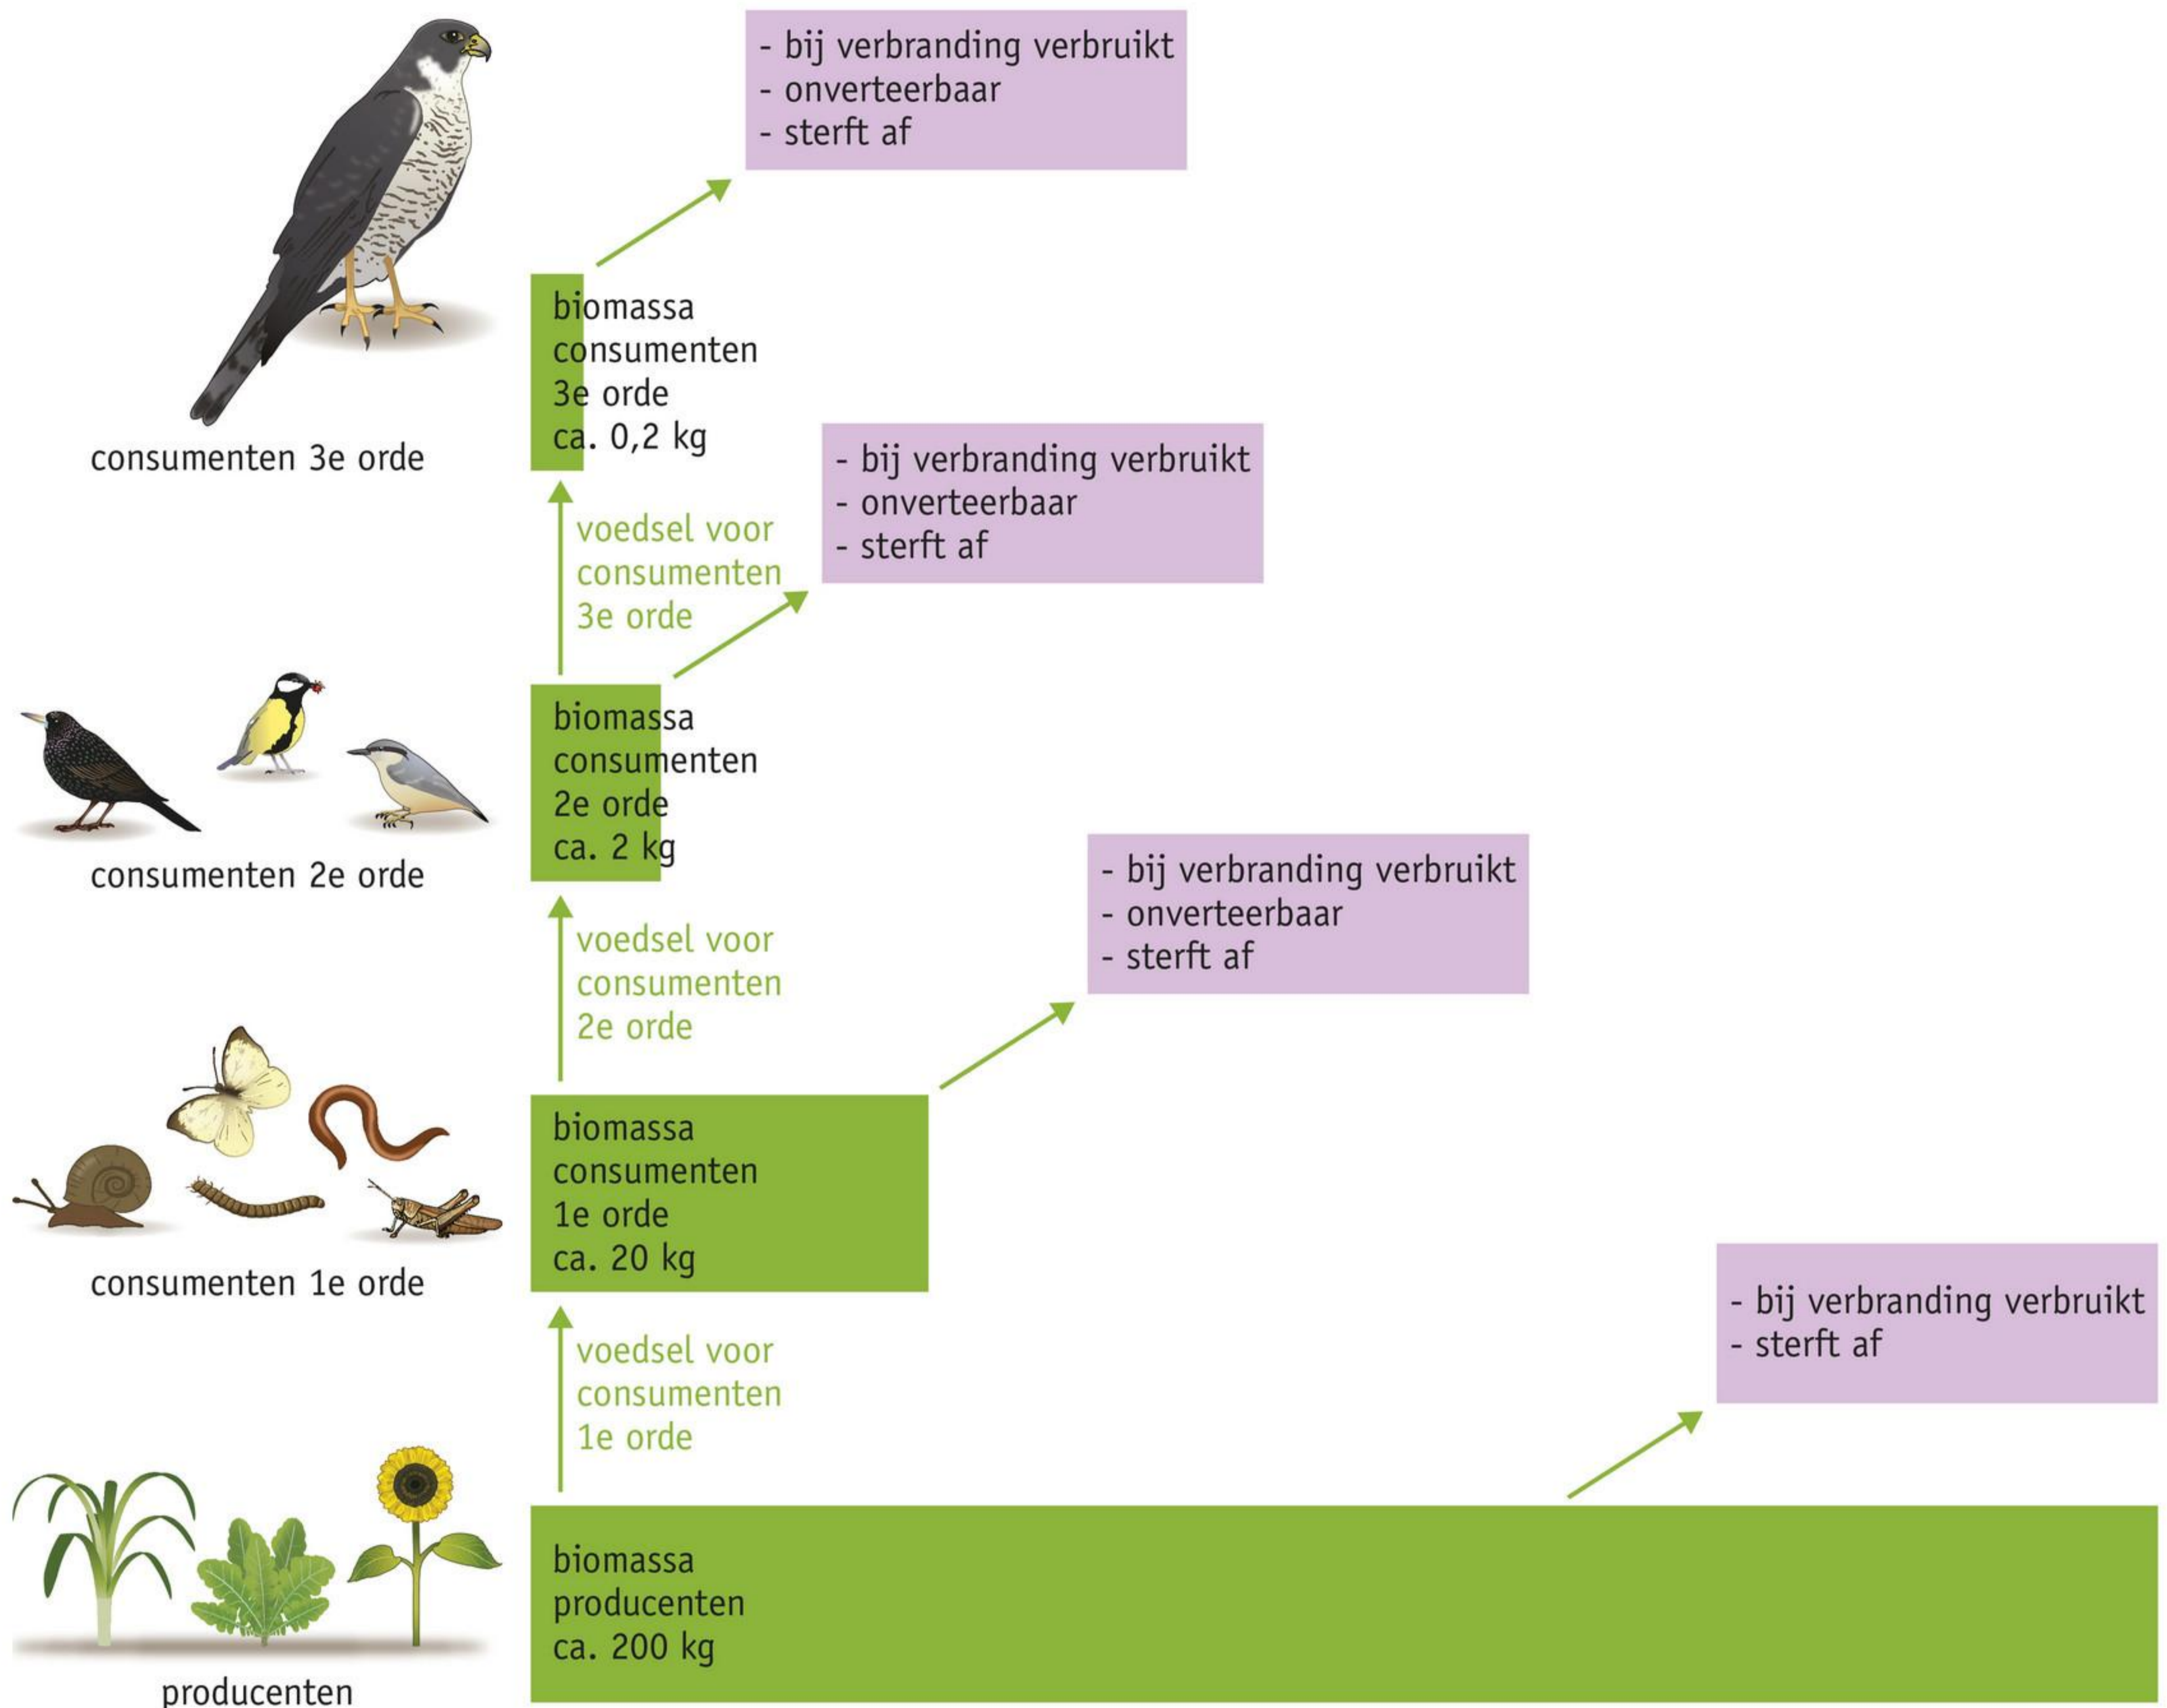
- bij verbranding verbruikt
- onverteerbaar
- sterft af

biomassa consumenten 3e orde ca. 0,2 kg

consumenten 3e orde

- bij verbranding verbruikt
- onverteerbaar
- sterft af

voedsel voor consumenten 3e orde

biomassa consumenten 2e orde ca. 2 kg

consumenten 2e orde

- bij verbranding verbruikt
- onverteerbaar
- sterft af

voedsel voor consumenten 2e orde

biomassa consumenten 1e orde ca. 20 kg

consumenten 1e orde

- bij verbranding verbruikt
- sterft af

voedsel voor consumenten 1e orde

biomassa producenten ca. 200 kg

producenten